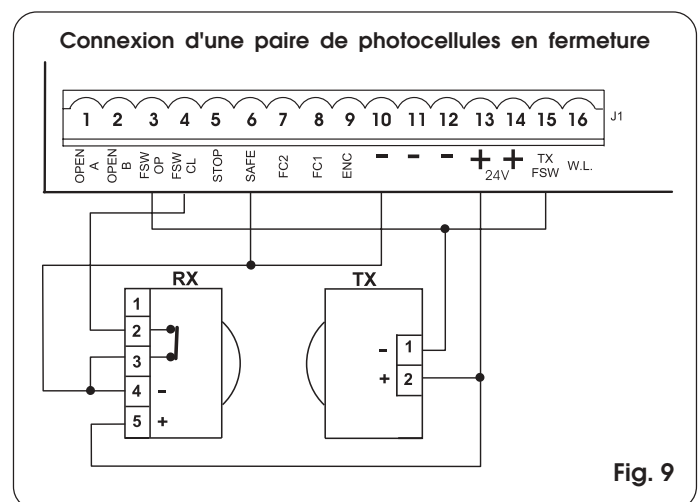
Connexion d'une paire de photocellules en fermeture

1 2 3 4 5 6 7 8 9 10 11 12 13 14 15 16 J1

OPEN A
OPEN B
FSW OP
FSW CL
STOP
SAFE
FC2
FC1
ENC
-
-
-
+
+
24V
TX FSW
W.L.

RX
1
2
3
4 -
5 +

TX
- 1
+ 2

Fig. 9